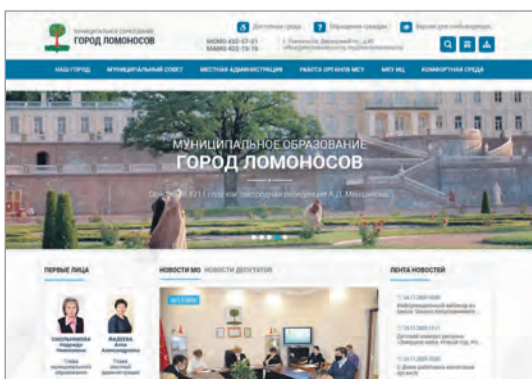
МУНИЦИПАЛЬНОЕ ОБРАЗОВАНИЕ
ГОРОД ЛОМОНОСОВ

Доступная среда
Обращения граждан
Версия для слабовидящих

МСМО 422-57-21
МАМО 422-73-76

НАШ ГОРОД
МУНИЦИПАЛЬНЫЙ СОВЕТ
МЕСТНАЯ АДМИНИСТРАЦИЯ
РАБОТА ОРГАНОВ МСУ
МФУ МЦ
КОМФОРТНАЯ СРЕДА

МУНИЦИПАЛЬНОЕ ОБРАЗОВАНИЕ
ГОРОД ЛОМОНОСОВ
Основан в 1711 году как загородная резиденция А.Д. Меншикова

ПЕРВЫЕ ЛИЦА
НОВОСТИ МО
НОВОСТИ ДЕПУТАТОВ
ЛЕНТА НОВОСТЕЙ

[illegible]
Глава муниципального образования

ФАДЕЕВА
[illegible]
Глава местной администрации

14.11.2020
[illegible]
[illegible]
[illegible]